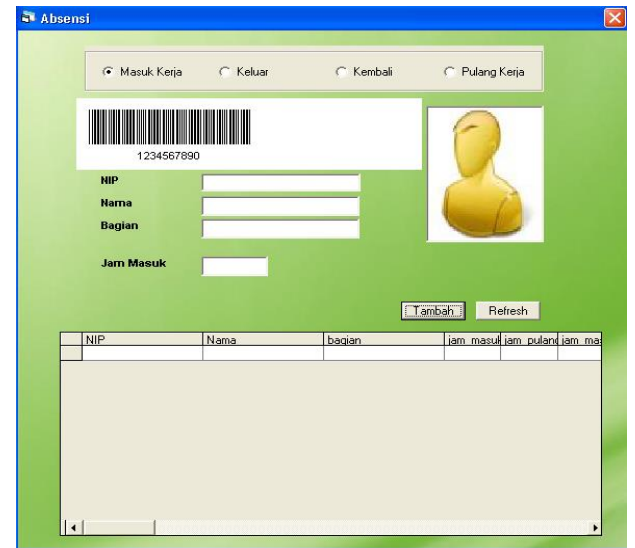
Absensi

Masuk Kerja Keluar Kembali Pulang Kerja

1234567890

NIP
Nama
Bagian

Jam Masuk

Tambah Refresh

| | NIP | Nama | bagian | jam masuk | jam pulang | jam ma |
|---|---|---|---|---|---|---|
| | | | | | | |